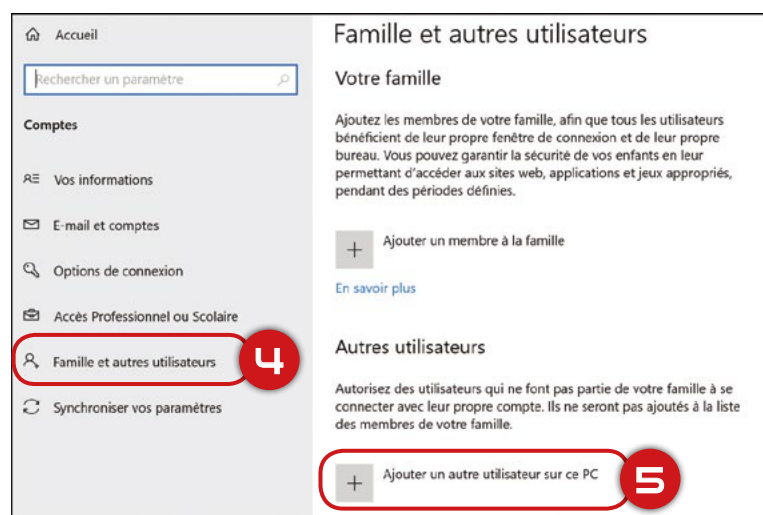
Accueil

Rechercher un paramètre

Comptes

Vos informations

E-mail et comptes

Options de connexion

Accès Professionnel ou Scolaire

Famille et autres utilisateurs

4

Synchroniser vos paramètres

Famille et autres utilisateurs

Votre famille

Ajoutez les membres de votre famille, afin que tous les utilisateurs bénéficient de leur propre fenêtre de connexion et de leur propre bureau. Vous pouvez garantir la sécurité de vos enfants en leur permettant d'accéder aux sites web, applications et jeux appropriés, pendant des périodes définies.

+ Ajouter un membre à la famille

En savoir plus

Autres utilisateurs

Autorisez des utilisateurs qui ne font pas partie de votre famille à se connecter avec leur propre compte. Ils ne seront pas ajoutés à la liste des membres de votre famille.

+ Ajouter un autre utilisateur sur ce PC

5